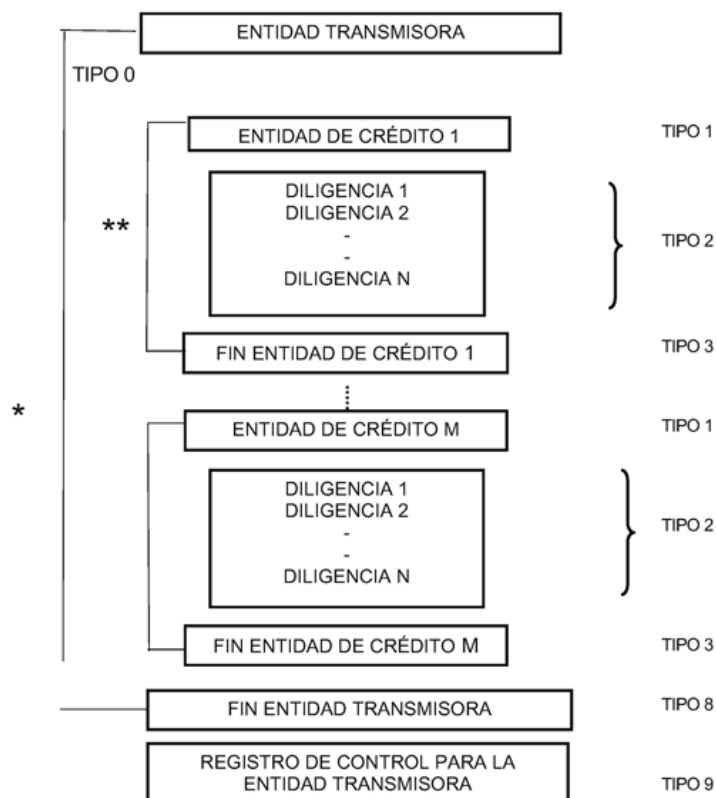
ENTIDAD TRANSMISORA

TIPO 0

ENTIDAD DE CRÉDITO 1

TIPO 1

**

DILIGENCIA 1
DILIGENCIA 2
-
-
DILIGENCIA N

TIPO 2

FIN ENTIDAD DE CRÉDITO 1

TIPO 3

*

ENTIDAD DE CRÉDITO M

TIPO 1

DILIGENCIA 1
DILIGENCIA 2
-
-
DILIGENCIA N

TIPO 2

FIN ENTIDAD DE CRÉDITO M

TIPO 3

FIN ENTIDAD TRANSMISORA

TIPO 8

REGISTRO DE CONTROL PARA LA ENTIDAD TRANSMISORA

TIPO 9